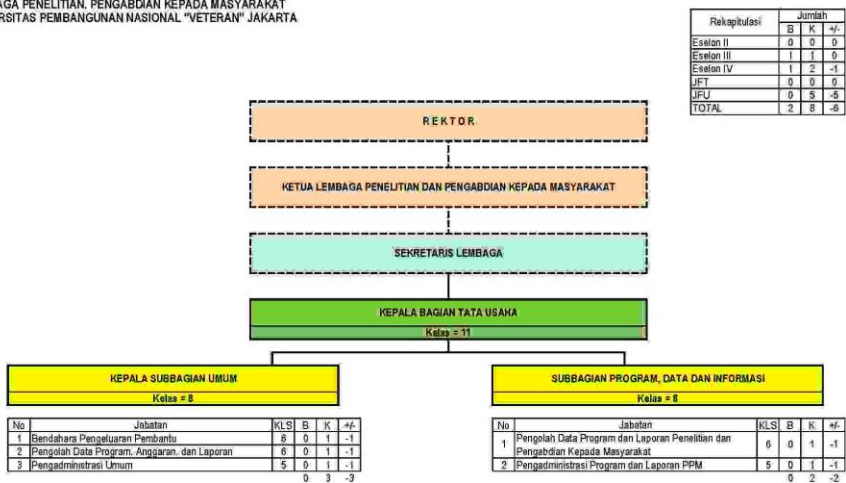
AGA PENELITIAN, PENGABDIAN KEPADA MASYARAKAT
RSITAS PEMBANGUNAN NASIONAL "VETERAN" JAKARTA

| Rekapitulasi | B | K | +/- |
|---|---|---|---|
| Eselon II | 0 | 0 | 0 |
| Eselon III | 1 | 1 | 0 |
| Eselon IV | 1 | 2 | -1 |
| JFT | 0 | 0 | 0 |
| JFU | 0 | 5 | -5 |
| TOTAL | 2 | 8 | -6 |

Jumlah

REKTOR

KETUA LEMBAGA PENELITIAN DAN PENGABDIAN KEPADA MASYARAKAT

SEKRETARIS LEMBAGA

KEPALA BAGIAN TATA USAHA
Kelas = 11

KEPALA SUBBAGIAN UMUM
Kelas = 8

| No | Jabatan | KLS | B | K | +/- |
|---|---|---|---|---|---|
| 1 | Bendahara Pengeluaran Pembantu | 6 | 0 | 1 | -1 |
| 2 | Pengolah Data Program, Anggaran, dan Laporan | 6 | 0 | 1 | -1 |
| 3 | Pengadministrasi Umum | 5 | 0 | 1 | -1 |
| | | | 0 | 3 | -3 |

SUBBAGIAN PROGRAM, DATA DAN INFORMASI
Kelas = 8

| No | Jabatan | KLS | B | K | +/- |
|---|---|---|---|---|---|
| 1 | Pengolah Data Program dan Laporan Penelitian dan Pengabdian Kepada Masyarakat | 6 | 0 | 1 | -1 |
| 2 | Pengadministrasi Program dan Laporan PPM | 5 | 0 | 1 | -1 |
| | | | 0 | 2 | -2 |